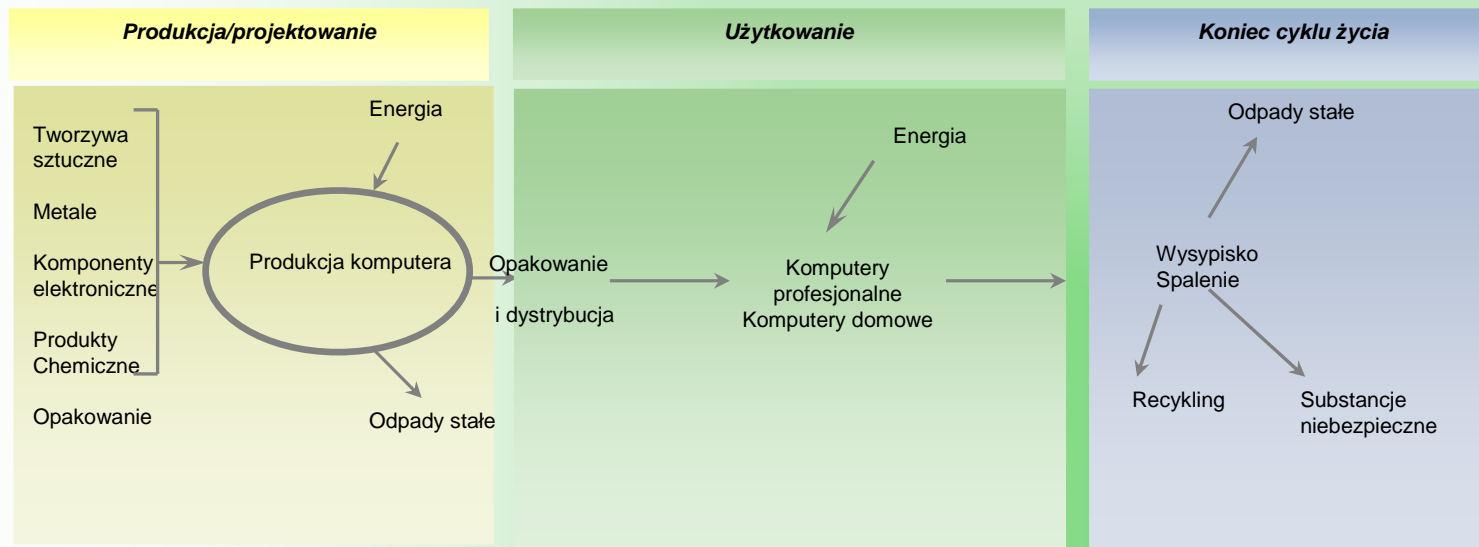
Produkcja/projektowanie

Użytkowanie

Koniec cyklu życia

Energia

Tworzywa sztuczne

Metale

Komponenty elektroniczne

Produkty Chemiczne

Opakowanie

Produkcja komputera

Odpady stałe

Opakowanie

i dystrybucja

Energia

Komputery profesjonalne
Komputery domowe

Odpady stałe

Wysypisko
Spalenie

Recykling

Substancje niebezpieczne